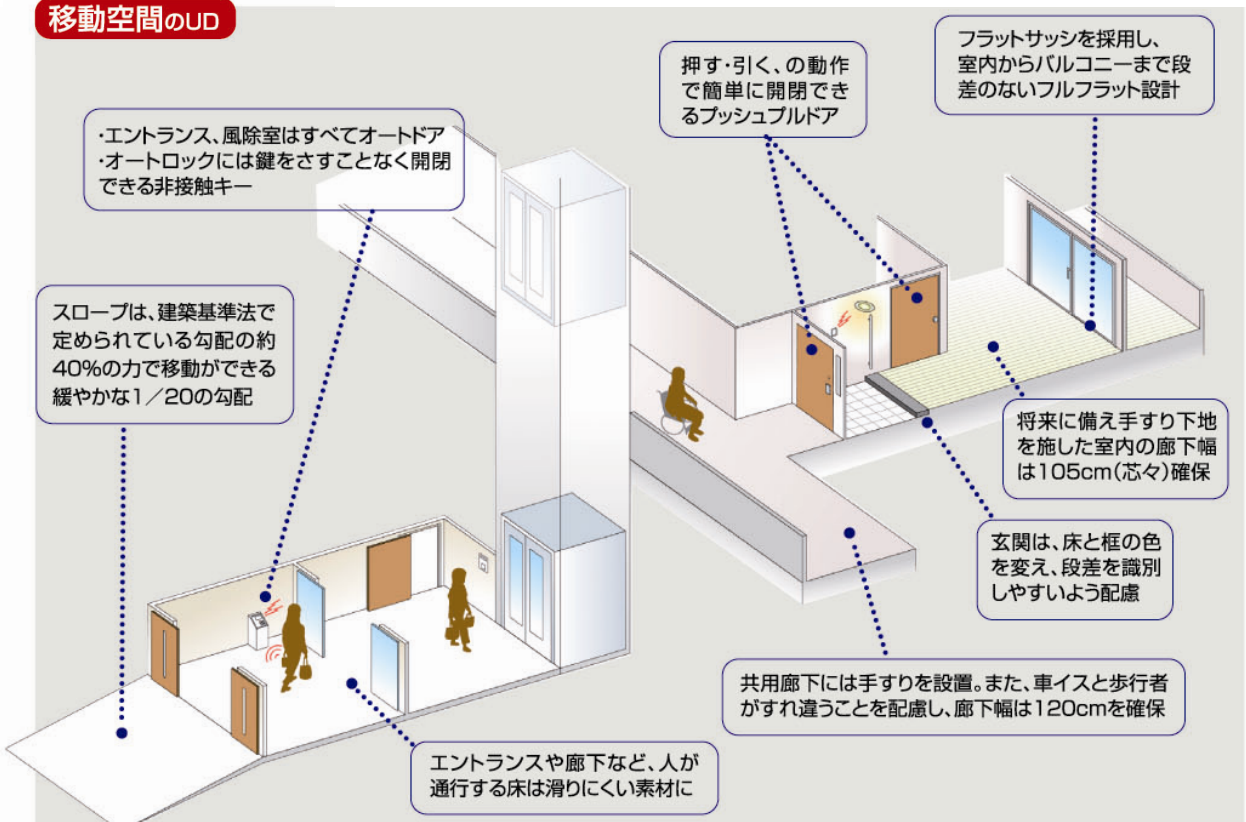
移動空間のUD

・エントランス、風除室はすべてオートドア
・オートロックには鍵をさすことなく開閉できる非接触キー

押す・引く、の動作で簡単に開閉できるプッシュプルドア

フラットサッシを採用し、室内からバルコニーまで段差のないフルフラット設計

スロープは、建築基準法で定められている勾配の約40%の力で移動ができる緩やかな1／20の勾配

将来に備え手すり下地を施した室内の廊下幅は105cm(芯々)確保

玄関は、床と框の色を変え、段差を識別しやすいよう配慮

共用廊下には手すりを設置。また、車イスと歩行者がすれ違うことを配慮し、廊下幅は120cmを確保

エントランスや廊下など、人が通行する床は滑りにくい素材に